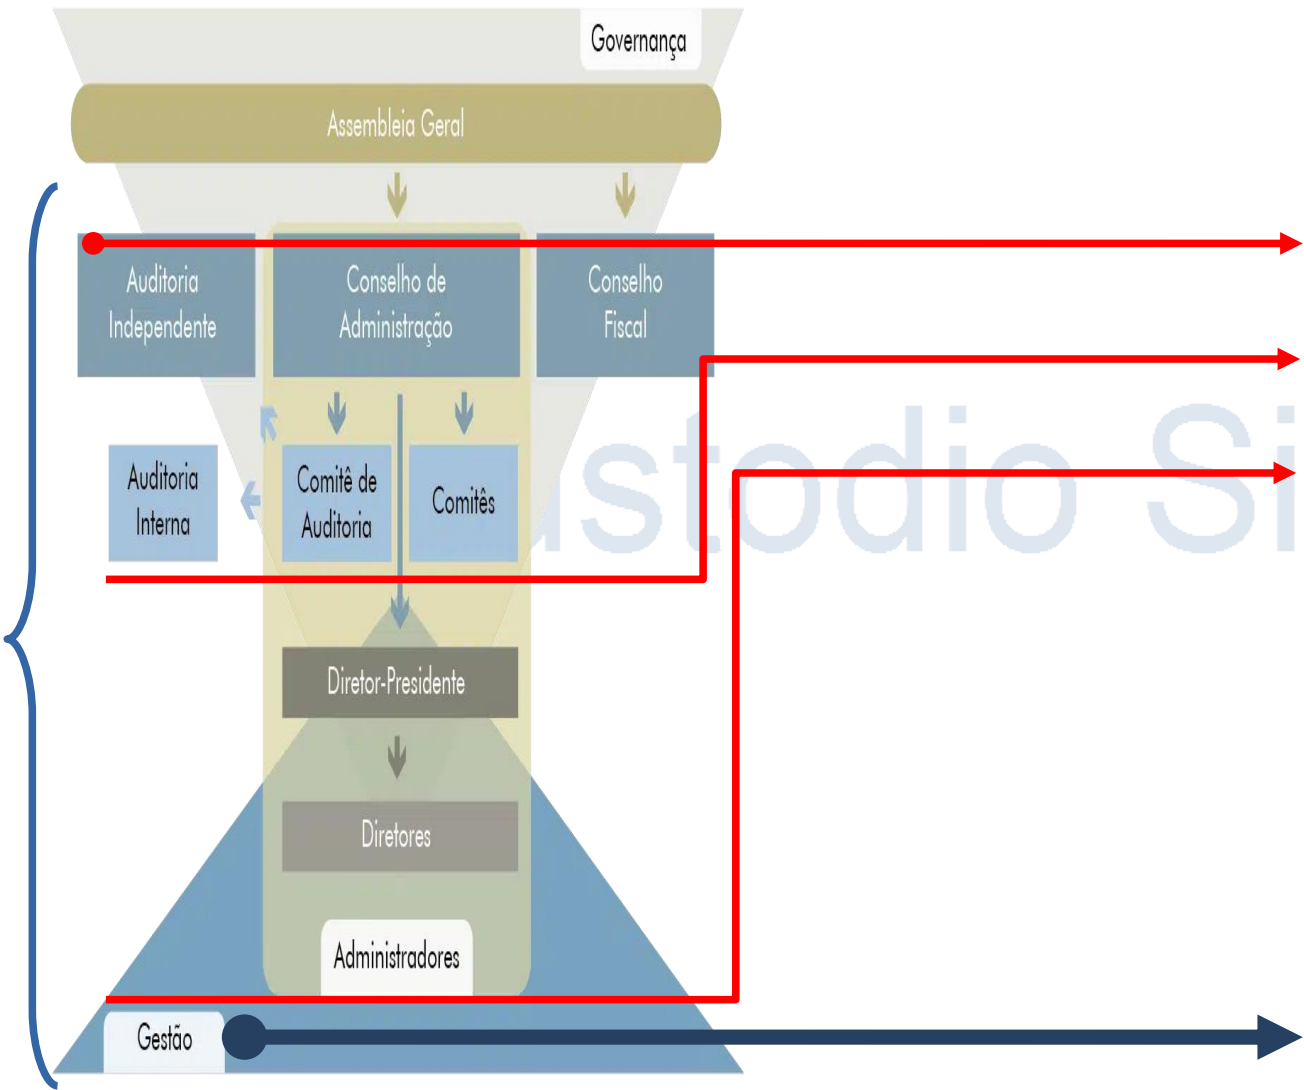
Governança

Assembleia Geral

Auditoria Independente

Conselho de Administração

Conselho Fiscal

Auditoria Interna

Comitê de Auditoria

Comitês

ustodio Si

Diretor-Presidente

Diretores

Administradores

Gestão